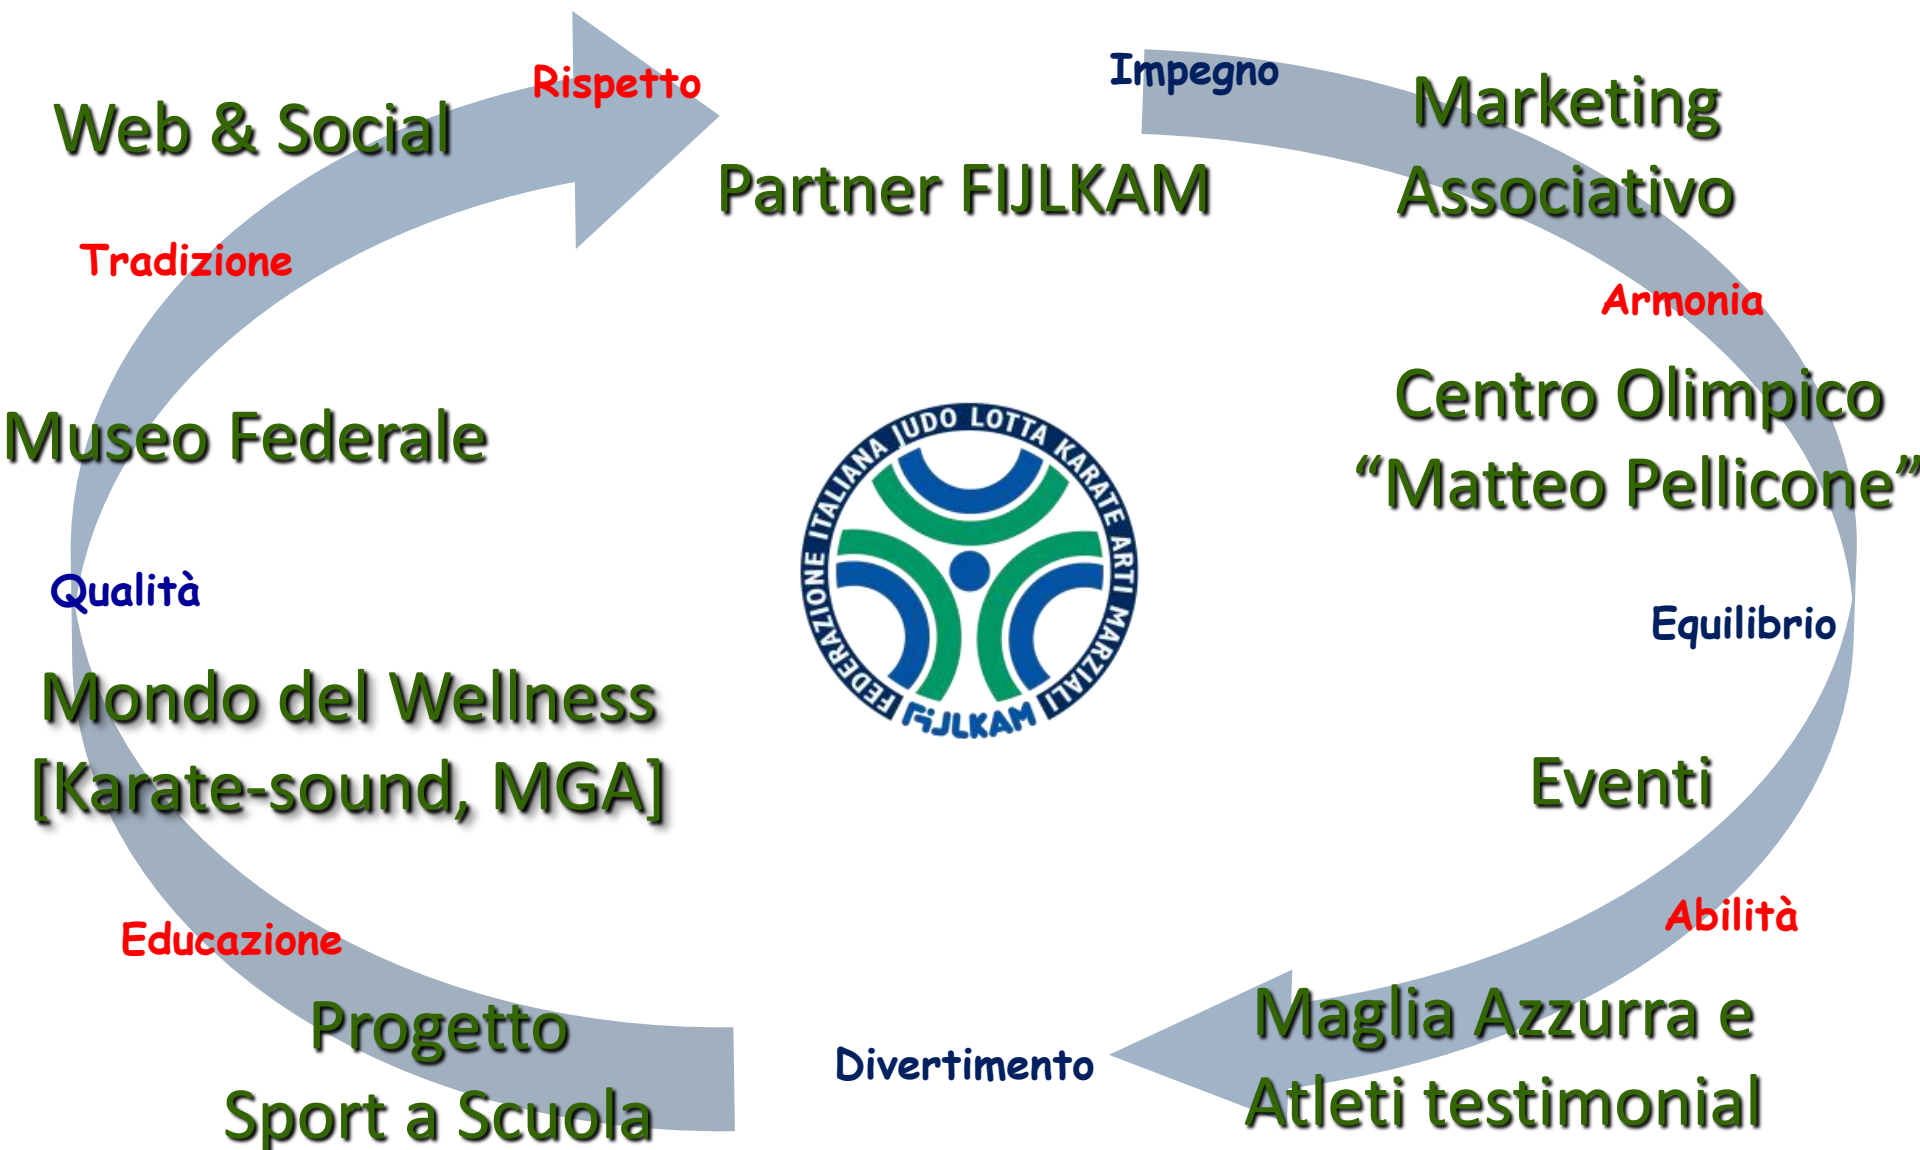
Web & Social

Rispetto

Partner FIJLKAM

Impegno

Marketing Associativo

Tradizione

Armonia

Centro Olimpico "Matteo Pellicone"

Museo Federale

FEDERAZIONE ITALIANA JUDO LOTTA KARATE ARTI MARZIALI

FIJLKAM

Qualità

Equilibrio

Mondo del Wellness [Karate-sound, MGA]

Eventi

Educazione

Abilità

Progetto Sport a Scuola

Divertimento

Maglia Azzurra e Atleti testimonial